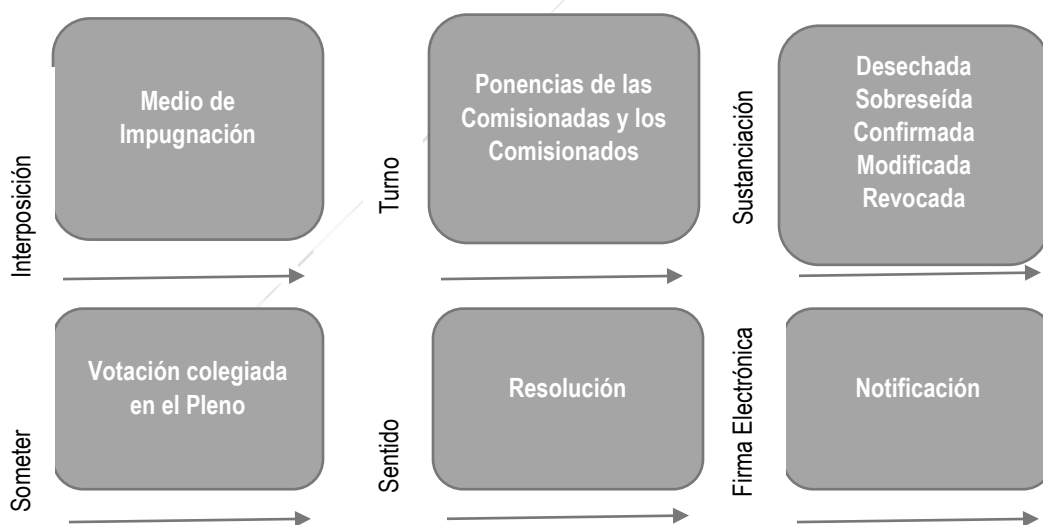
Interposición

Medio de Impugnación

Turno

Ponencias de las Comisionadas y los Comisionados

Sustanciación

Desechada
Sobreseída
Confirmada
Modificada
Revocada

Someter

Votación colegiada en el Pleno

Sentido

Resolución

Firma Electrónica

Notificación